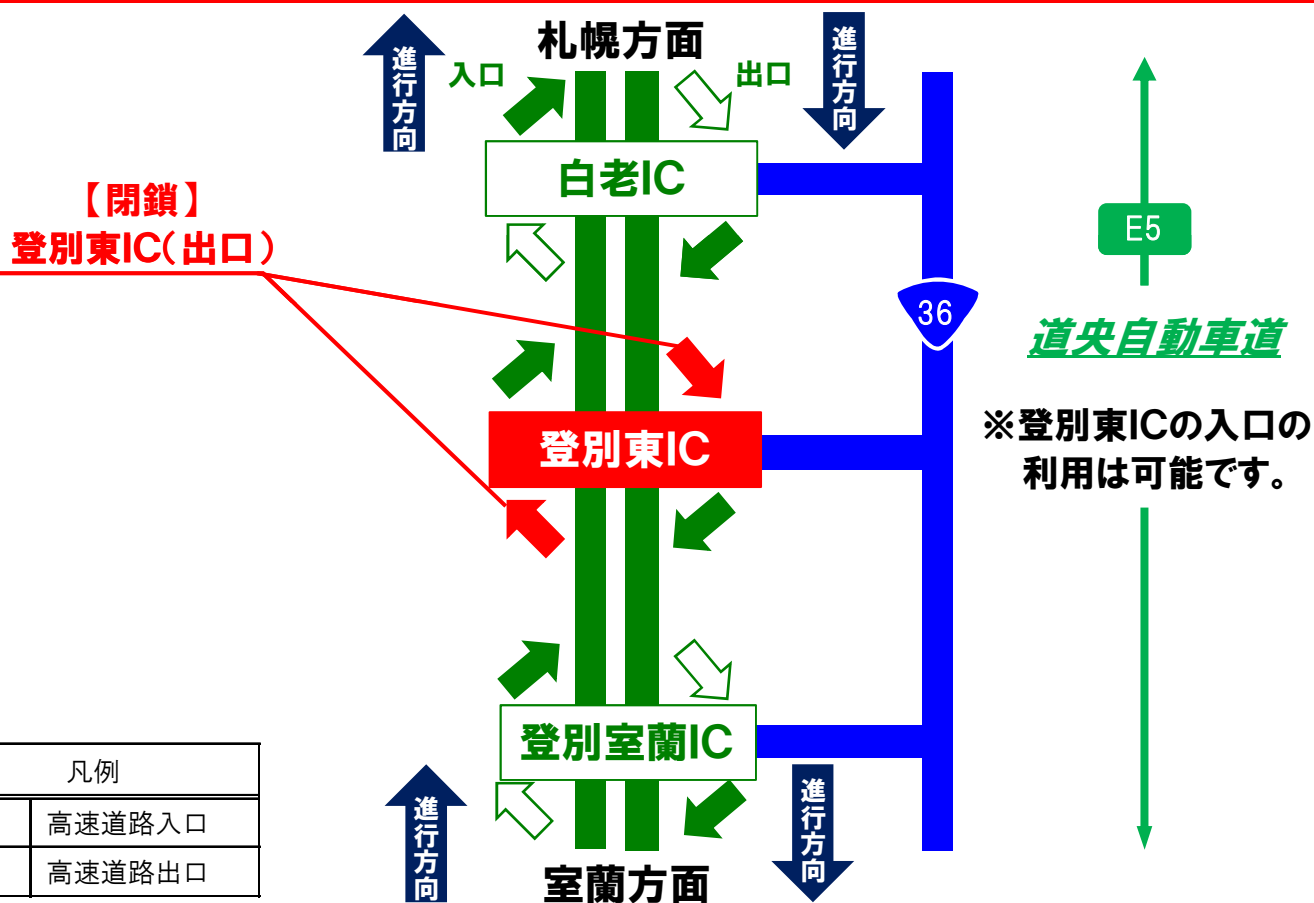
札幌方面

進行方向

入口

出口

進行方向

白老IC

【閉鎖】
登別東IC（出口）

E5

36

道央自動車道

登別東IC

※登別東ICの入口の利用は可能です。

登別室蘭IC

凡例

| | 凡例 |
|---|---|
| | 高速道路入口 |
| | 高速道路出口 |

進行方向

進行方向

室蘭方面